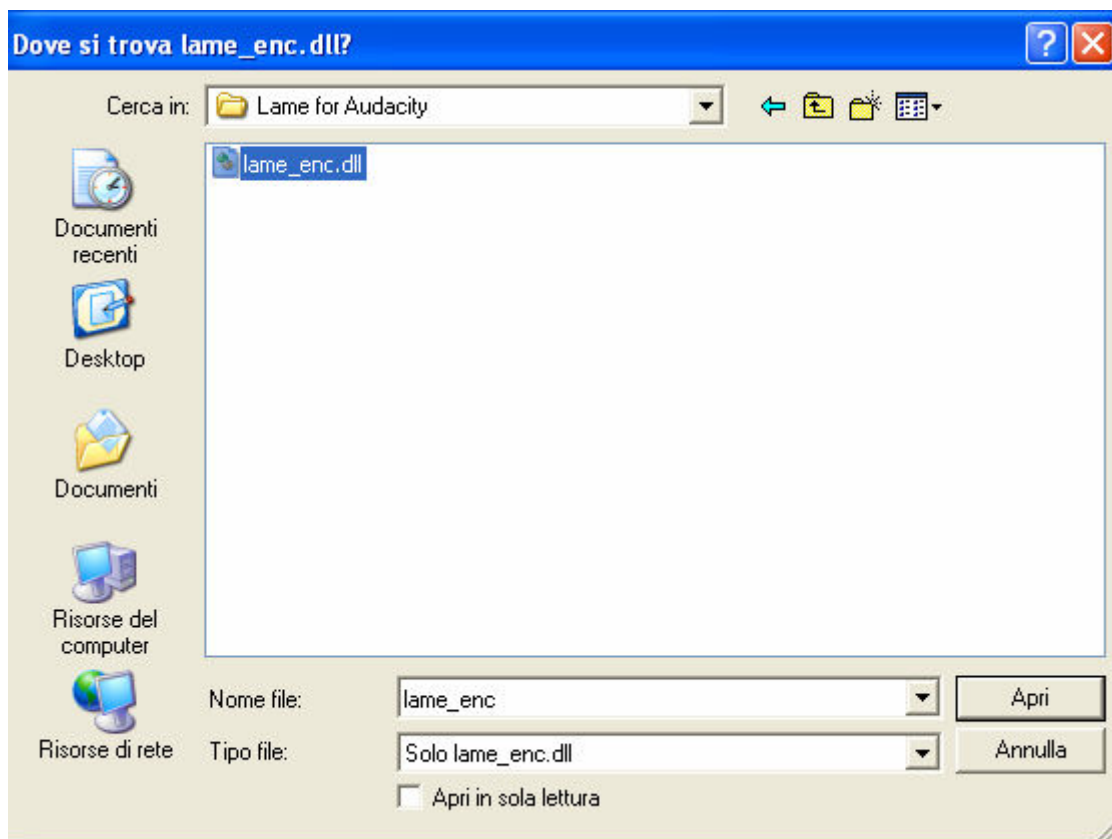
Dove si trova lame_enc.dll?

?

Cerca in: Lame for Audacity

lame_enc.dll

Documenti recenti

Desktop

Documenti

Risorse del computer

Risorse di rete

Nome file: lame_enc

Apri

Tipo file: Solo lame_enc.dll

Annulla

Apri in sola lettura